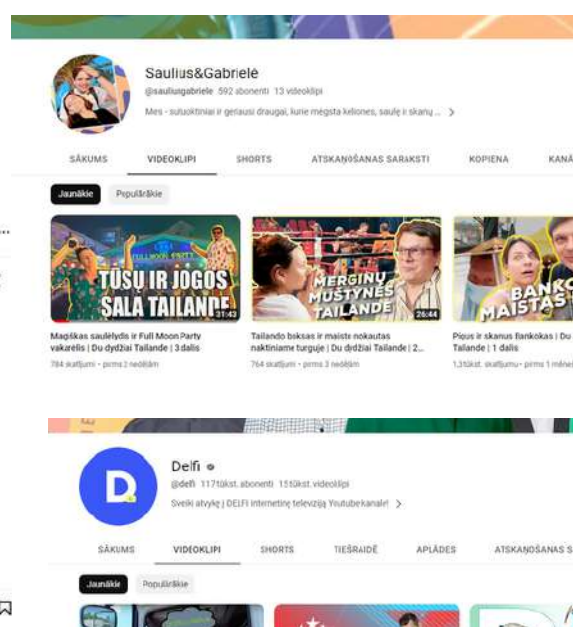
Saulius&Gabrielė
@sauliusgabriele 592 abonenti 13 videoklipi
Mes - sutuoktiniai ir geriausi draugai, kurie mėgsta keliones, saulę ir skanų ... >

SĀKUMS VIDEOKLIPI SHORTS ATSKAŅOŠANAS SARAKSTI KOPIENA KANĀ

Jaunākie Populārākie

FULLMOON PARTY
TŪSŲ IR JOGOS SALA TAILANDE
31:43
Magiškas saulėlydis ir Full Moon Party vakarėlis | Du dydžiai Tailande | 3 dalis
784 skatījumi • pirms 2 nedēļām

MERGINŲ MUŠTYNĖS TAILANDE
26:44
Tailando boksas ir maistas nokautas naktiniame turguje | Du dydžiai Tailande | 2...
764 skatījumi • pirms 3 nedēļām

BANKO MAISTAS
Pigus ir skanus Bankokas | Du Tailande | 1 dalis
1,3tūkst. skatījumu • pirms 1 mēnes

Delfi
@delfi 117tūkst. abonenti 15tūkst. videoklipi
Sveiki atvykę į DELFI internetinę televiziją Youtube kanale! >

SĀKUMS VIDEOKLIPI SHORTS TIEŠRAIDE APLĀDES ATSKAŅOŠANAS S

Jaunākie Populārākie